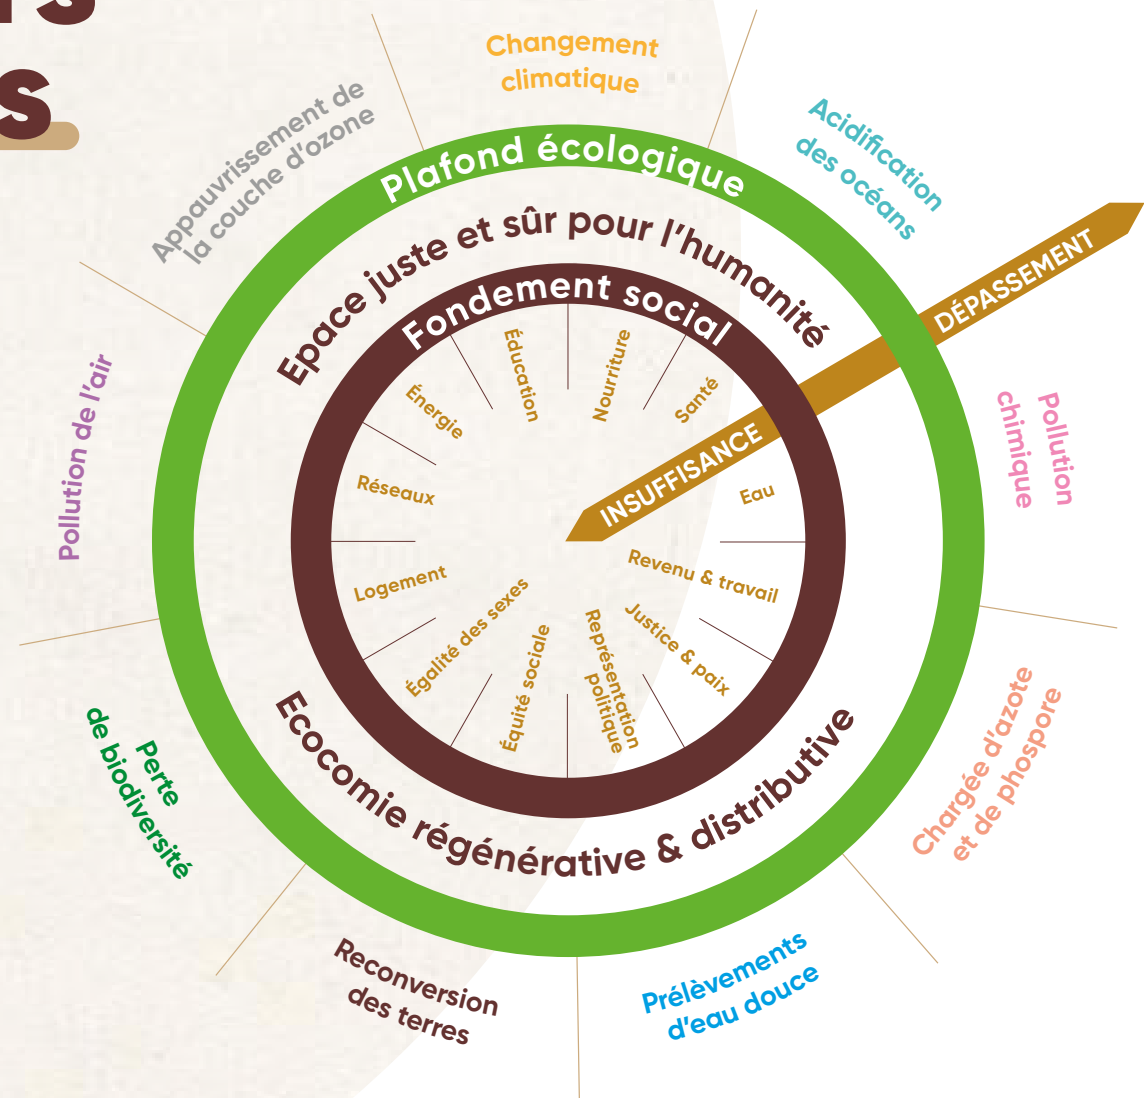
Changement climatique

Acidification des océans

Pollution chimique

Chargée d'azote et de phospore

Prélèvements d'eau douce

Reconversion des terres

Perte de biodiversité

Pollution de l'air

Appauvrissement de la couche d'ozone

Plafond écologique

DÉPASSEMENT

Epace juste et sûr pour l'humanité

Fondement social

INSUFFISANCE

Éducation

Nourriture

Santé

Eau

Revenu & travail

Justice & paix

Représentation politique

Équité sociale

Égalité des sexes

Logement

Réseaux

Énergie

Ecocomie régénérative & distributive